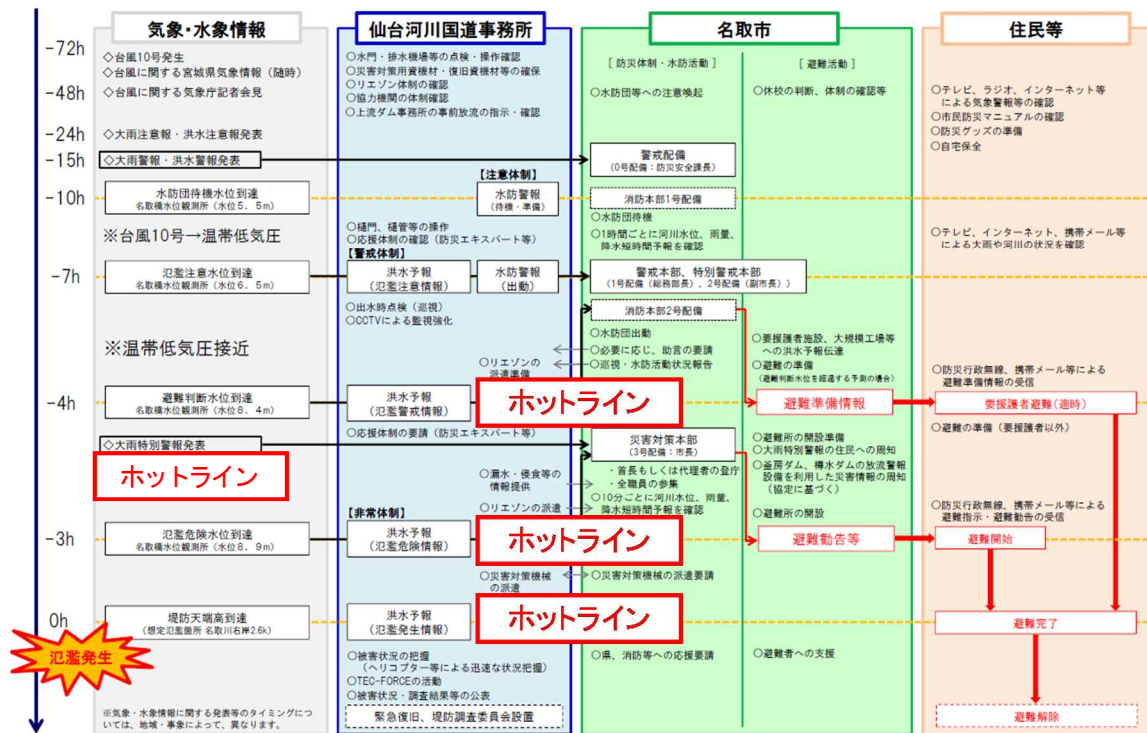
| | 気象・水象情報 | 仙台河川国道事務所 | 名取市 | 住民等 |
|---|---|---|---|---|
| -72h | ◇台風10号発生<br>◇台風に関する宮城県気象情報（随時） | ○水門・排水機場等の点検・操作確認<br>○災害対策用資機材・復旧資機材等の確保<br>○リエゾン体制の確認<br>○協力機関の体制確認<br>○上流ダム事務所の事前放流の指示・確認 | ［防災体制・水防活動］［避難活動］<br>○水防団等への注意喚起<br>○休校の判断、体制の確認等 | ○テレビ、ラジオ、インターネット等による気象警報等の確認<br>○市民防災マニュアルの確認<br>○防災グッズの準備<br>○自宅保全 |
| -48h | ◇台風に関する気象庁記者会見 | | | |
| -24h | ◇大雨注意報・洪水注意報発表 | | | |
| -15h | ◇大雨警報・洪水警報発表 | | 警戒配備<br>（0号配備：防災安全課長） | |
| -10h | 水防団待機水位到達<br>名取橋水位観測所（水位5．5m） | 【注意体制】<br>水防警報<br>（待機・準備） | 消防本部1号配備<br>○水防団待機<br>○1時間ごとに河川水位、雨量、降水短時間予報を確認 | ○テレビ、インターネット、携帯メール等による大雨や河川の状況を確認 |
| | ※台風10号→温帯低気圧 | ○樋門、樋管等の操作<br>○応援体制の確認（防災エキスパート等） | | |
| -7h | 氾濫注意水位到達<br>名取橋水位観測所（水位6．5m） | 【警戒体制】<br>洪水予報<br>（氾濫注意情報）<br>水防警報<br>（出動） | 警戒本部、特別警戒本部<br>（1号配備（総務部長）、2号配備（副市長）） | |
| | ※温帯低気圧接近 | ○出水時点検（巡視）<br>○CCTVによる監視強化<br>○リエゾンの派遣準備 | 消防本部2号配備<br>○水防団出動<br>○必要に応じ、助言の要請<br>○巡視・水防活動状況報告<br>○要援護者施設、大規模工場等への洪水予報伝達<br>○避難の準備<br>（避難判断水位を超過する予測の場合） | ○防災行政無線、携帯メール等による避難準備情報の受信 |
| -4h | 避難判断水位到達<br>名取橋水位観測所（水位8．4m） | 洪水予報<br>（氾濫警戒情報）<br>ホットライン | 避難準備情報 | 要援護者避難（適時）<br>○避難の準備（要援護者以外） |
| | ◇大雨特別警報発表<br>ホットライン | ○応援体制の要請（防災エキスパート等）<br>○漏水・侵食等の情報提供<br>○リエゾンの派遣 | 災害対策本部<br>（3号配備：市長）<br>・首長もしくは代理者の登庁<br>・全職員の参集<br>○10分ごとに河川水位、雨量、降水短時間予報を確認<br>○避難所の開設準備<br>○大雨特別警報の住民への周知<br>○釜房ダム、樽水ダムの放流警報設備を利用した災害情報の周知（協定に基づく）<br>○避難所の開設 | ○防災行政無線、携帯メール等による避難指示・避難勧告の受信 |
| -3h | 氾濫危険水位到達<br>名取橋水位観測所（水位8．9m） | 【非常体制】<br>洪水予報<br>（氾濫危険情報）<br>ホットライン | 避難勧告等 | 避難開始 |
| | | ○災害対策機械の派遣 | ○災害対策機械の派遣要請 | |
| 0h | 堤防天端高到達<br>（想定氾濫箇所 名取川右岸2.6k） | 洪水予報<br>（氾濫発生情報）<br>ホットライン | | 避難完了 |
| | 氾濫発生 | ○被害状況の把握<br>（ヘリコプター等による迅速な状況把握）<br>○TEC-FORCEの活動<br>○被害状況・調査結果等の公表<br>緊急復旧、堤防調査委員会設置 | ○県、消防等への応援要請<br>○避難者への支援 | 避難解除 |
| | ※気象・水象情報に関する発表等のタイミングについては、地域・事象によって、異なります。 | | | |